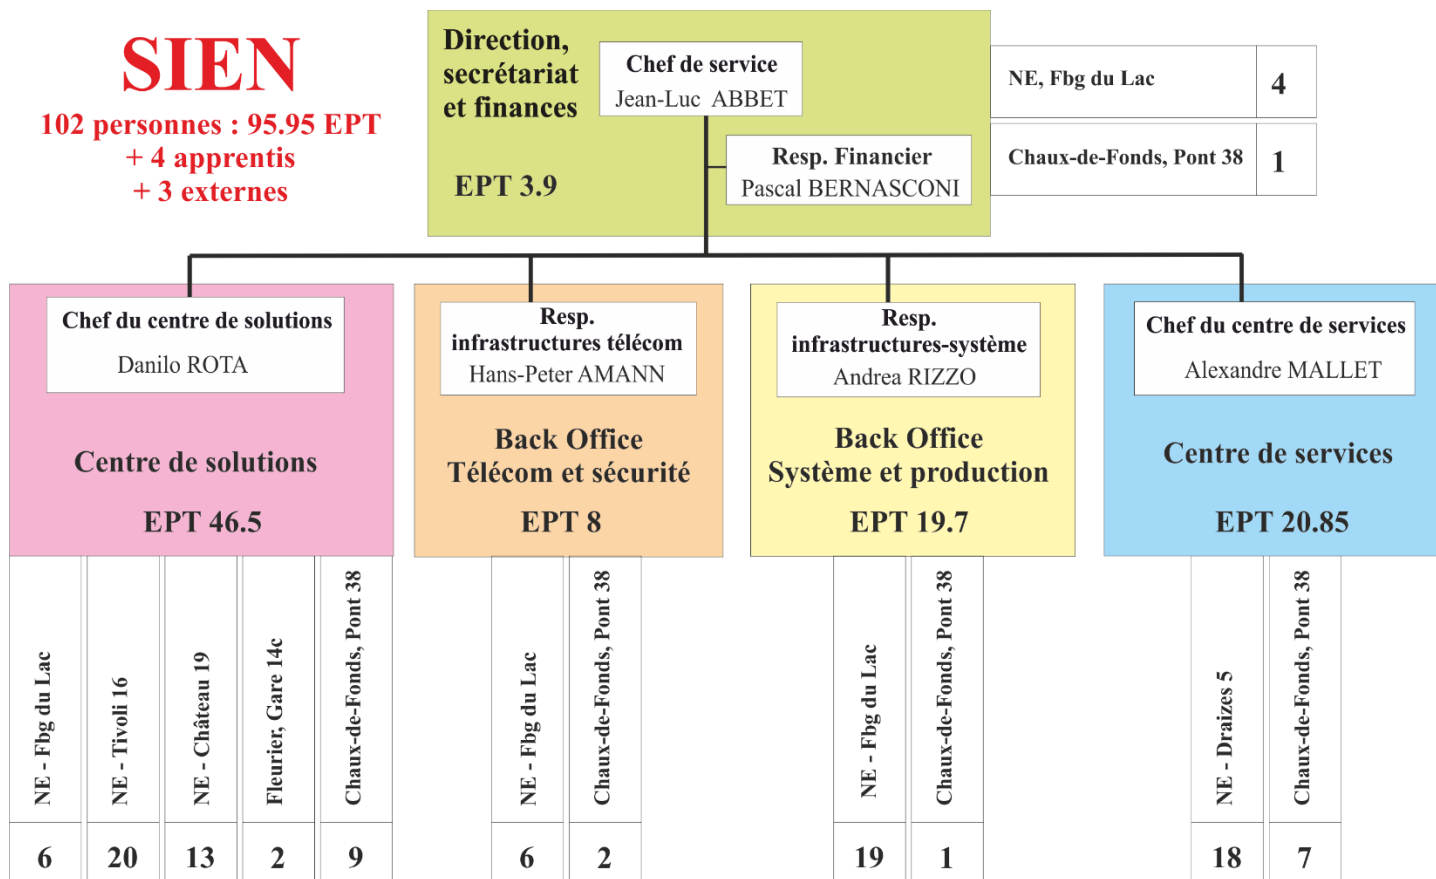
SIEN
102 personnes : 95.95 EPT
+ 4 apprentis
+ 3 externes

Direction, secrétariat et finances

Chef de service
Jean-Luc ABBET

Resp. Financier
Pascal BERNASCONI

EPT 3.9

| NE, Fbg du Lac | 4 |
|---|---|
| Chaux-de-Fonds, Pont 38 | 1 |

Chef du centre de solutions
Danilo ROTA

Centre de solutions

EPT 46.5

| NE - Fbg du Lac | NE - Tivoli 16 | NE - Château 19 | Fleurier, Gare 14c | Chaux-de-Fonds, Pont 38 |
|---|---|---|---|---|
| 6 | 20 | 13 | 2 | 9 |

Resp. infrastructures télécom
Hans-Peter AMANN

Back Office
Télécom et sécurité

EPT 8

| NE - Fbg du Lac | Chaux-de-Fonds, Pont 38 |
|---|---|
| 6 | 2 |

Resp. infrastructures-système
Andrea RIZZO

Back Office
Système et production

EPT 19.7

| NE - Fbg du Lac | Chaux-de-Fonds, Pont 38 |
|---|---|
| 19 | 1 |

Chef du centre de services
Alexandre MALLET

Centre de services

EPT 20.85

| NE - Draizes 5 | Chaux-de-Fonds, Pont 38 |
|---|---|
| 18 | 7 |